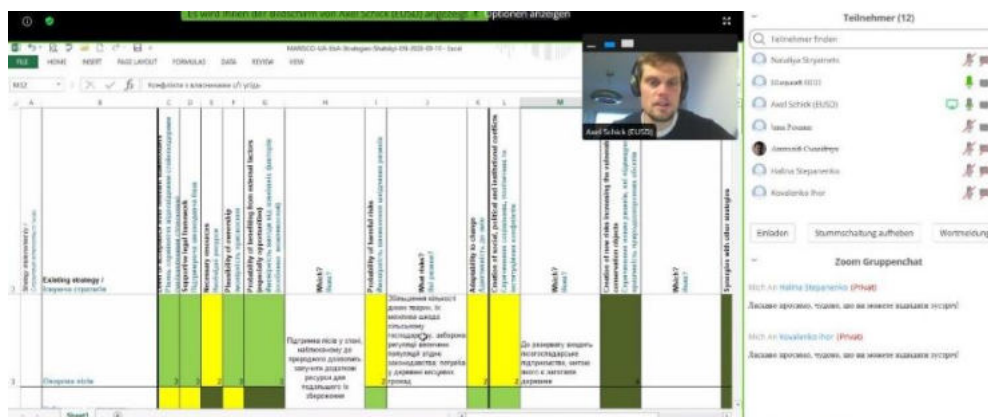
Es wird Ihnen der Bildschirm von Axel Schick (EUSD) angezeigt. Optionen anzeigen

FILE HOME INSERT PAGE LAYOUT FORMULAS DATA REVIEW VIEW

Axel Schick (EUSD)

Existing strategy /
Існуюча стратегія

Supportive legal framework

Necessary resources

Flexibility of ownership

Probability of benefiting from external factors

Which?
Який?

Probability of harmful risks

What risks?
Які ризики?

Adaptability to change

Creation of social, political and institutional conflicts

Which?
Який?

Creation of new risks increasing the vulnerability

Which?
Який?

Synergies with other strategies

Підтримка лісів у стані, найближчому до природного дозволить залучити додаткові ресурси для подальшого їх збереження

Збільшення кількості диких тварин, їх міграція шкода сільському господарству, заборона регуляції вирубки

До рекреації входять лісогосподарські підприємства

Охорона лісів

Sheet1

Teilnehmer (12)

Teilnehmer finden

Nataliya Stryzhenko

Axel Schick (EUSD)

Halina Stepanenko

Kovalenko Ihor

Einladen

Stummschaltung aufheben

Wortmeldung

Zoom Gruppenchat

Mich An Halina Stepanenko (Privat)

Mich An Kovalenko Ihor (Privat)